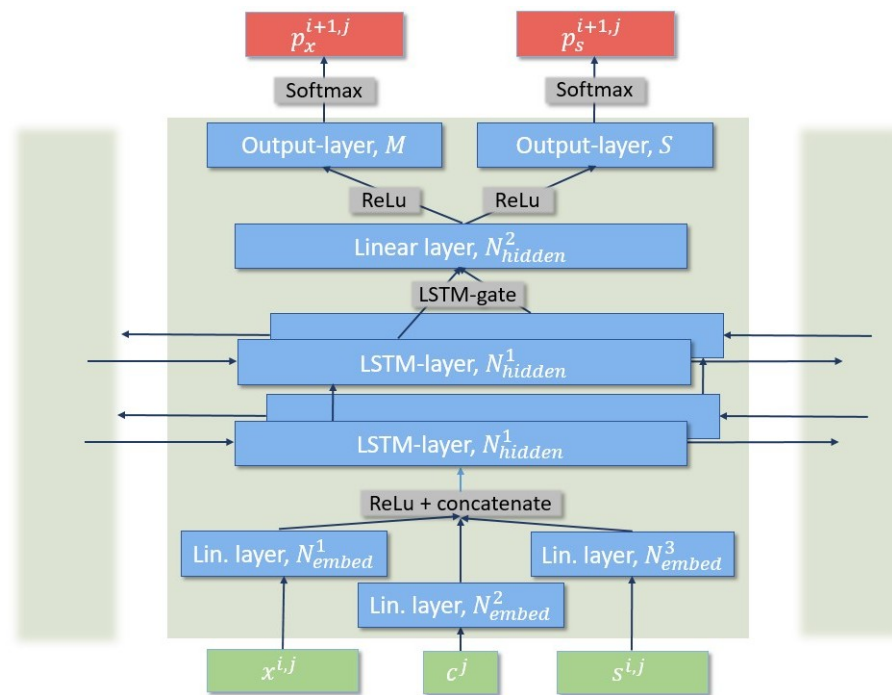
$p_x^{i+1,j}$

$p_s^{i+1,j}$

Softmax

Softmax

Output-layer, $M$

Output-layer, $S$

ReLu

ReLu

Linear layer, $N_{hidden}^2$

LSTM-gate

LSTM-layer, $N_{hidden}^1$

LSTM-layer, $N_{hidden}^1$

ReLu + concatenate

Lin. layer, $N_{embed}^1$

Lin. layer, $N_{embed}^3$

Lin. layer, $N_{embed}^2$

$x^{i,j}$

$c^j$

$s^{i,j}$